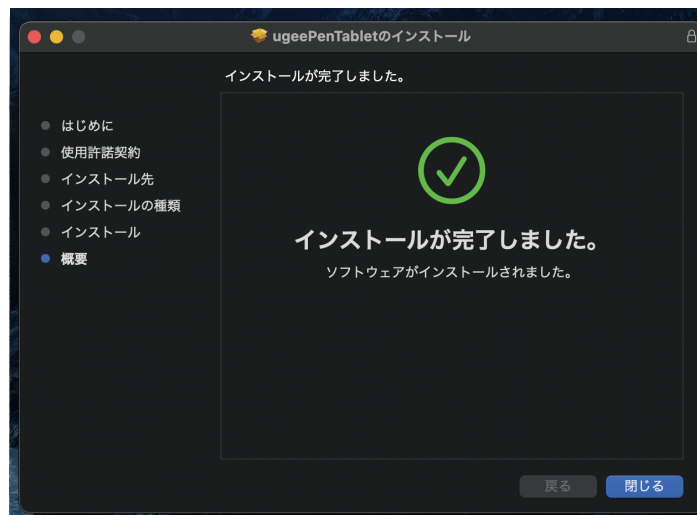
ugeePenTabletのインストール

インストールが完了しました。

はじめに
使用許諾契約
インストール先
インストールの種類
インストール
概要

インストールが完了しました。
ソフトウェアがインストールされました。

戻る
閉じる